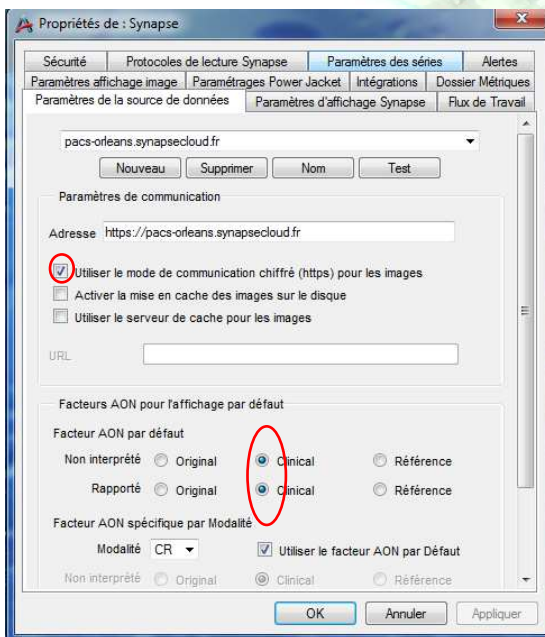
Propriétés de : Synapse

Sécurité | Protocoles de lecture Synapse | Paramètres des séries | Alertes
Paramètres affichage image | Paramétrages Power Jacket | Intégrations | Dossier Métriques
Paramètres de la source de données | Paramètres d'affichage Synapse | Flux de Travail

pacs-orleans.synapsecloud.fr

Nouveau | Supprimer | Nom | Test

Paramètres de communication

Adresse https://pacs-orleans.synapsecloud.fr

Utiliser le mode de communication chiffré (https) pour les images
Activer la mise en cache des images sur le disque
Utiliser le serveur de cache pour les images

URL

Facteurs AON pour l'affichage par défaut

Facteur AON par défaut

Non interprété Original Clinical Référence
Rapporté Original Clinical Référence

Facteur AON spécifique par Modalité

Modalité CR Utiliser le facteur AON par Défaut

Non interprété Original Clinical Référence

OK | Annuler | Appliquer